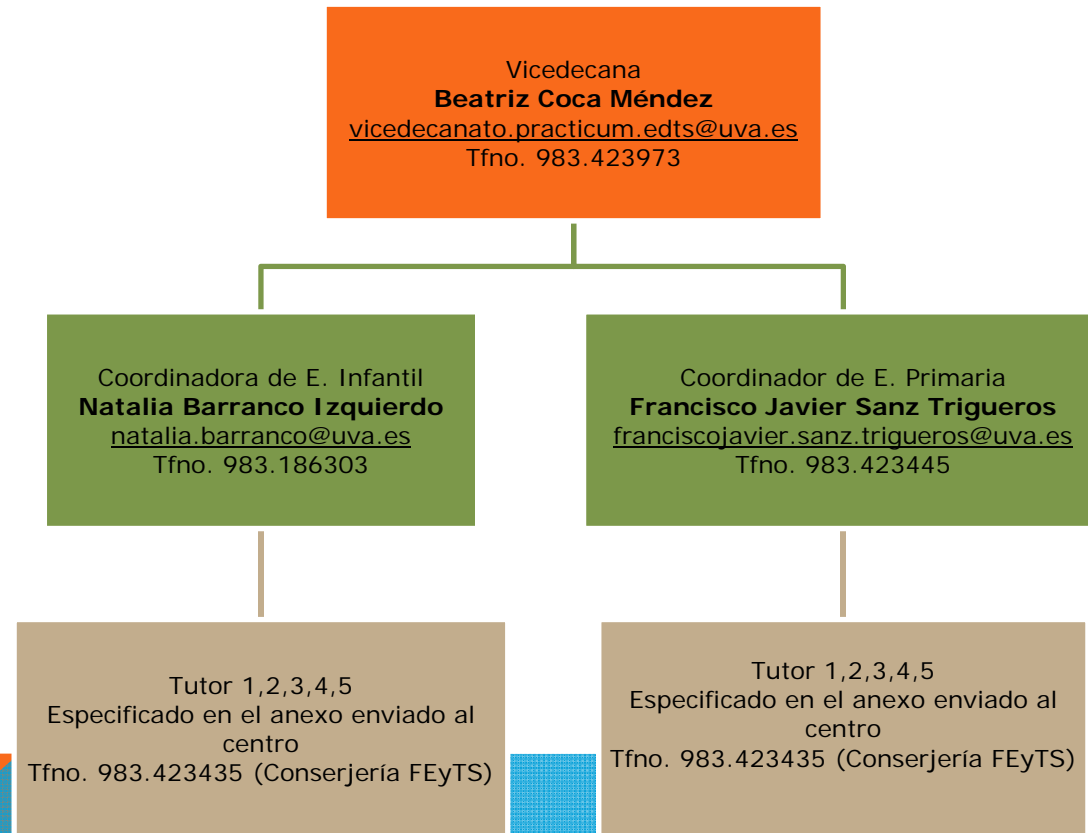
Vicedecana
**Beatriz Coca Méndez**
vicedecanato.practicum.edts@uva.es
Tfno. 983.423973

Coordinadora de E. Infantil
**Natalia Barranco Izquierdo**
natalia.barranco@uva.es
Tfno. 983.186303

Coordinador de E. Primaria
**Francisco Javier Sanz Trigueros**
franciscojavier.sanz.trigueros@uva.es
Tfno. 983.423445

Tutor 1,2,3,4,5
Especificado en el anexo enviado al centro
Tfno. 983.423435 (Conserjería FEyTS)

Tutor 1,2,3,4,5
Especificado en el anexo enviado al centro
Tfno. 983.423435 (Conserjería FEyTS)